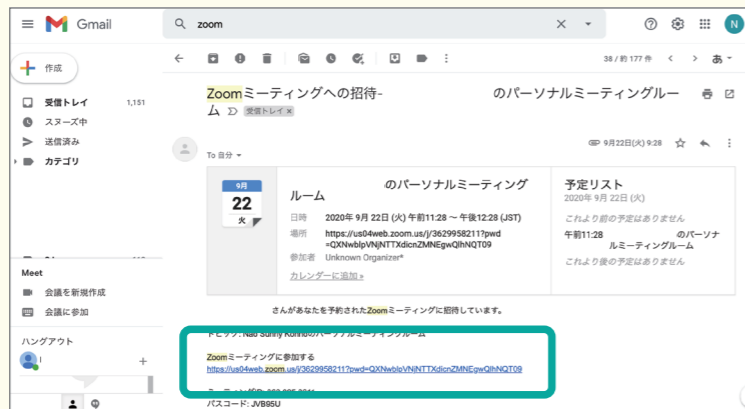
Gmail

zoom

作成

受信トレイ 1,151
スヌーズ中
送信済み
カテゴリ

Meet
会議を新規作成
会議に参加

ハングアウト

38 / 約 177 件

あ

Zoomミーティングへの招待- のパーソナルミーティングルーム 受信トレイ ×

9月22日(火) 9:28

To 自分

9月
22
火

のパーソナルミーティングルーム

日時 2020年 9月 22日 (火) 午前11:28 ～ 午後12:28 (JST)
場所 https://us04web.zoom.us/j/3629958211?pwd=QXNwblpVNjNTTXdicnZMNEgwQlhNQT09
参加者 Unknown Organizer*
カレンダーに追加 »

予定リスト
2020年 9月 22日 (火)
これより前の予定はありません
午前11:28 のパーソナルミーティングルーム
これより後の予定はありません

さんがあなたを予約されたZoomミーティングに招待しています。

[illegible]

Zoomミーティングに参加する
https://us04web.zoom.us/j/3629958211?pwd=QXNwblpVNjNTTXdicnZMNEgwQlhNQT09

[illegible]
パスコード: JVB85U